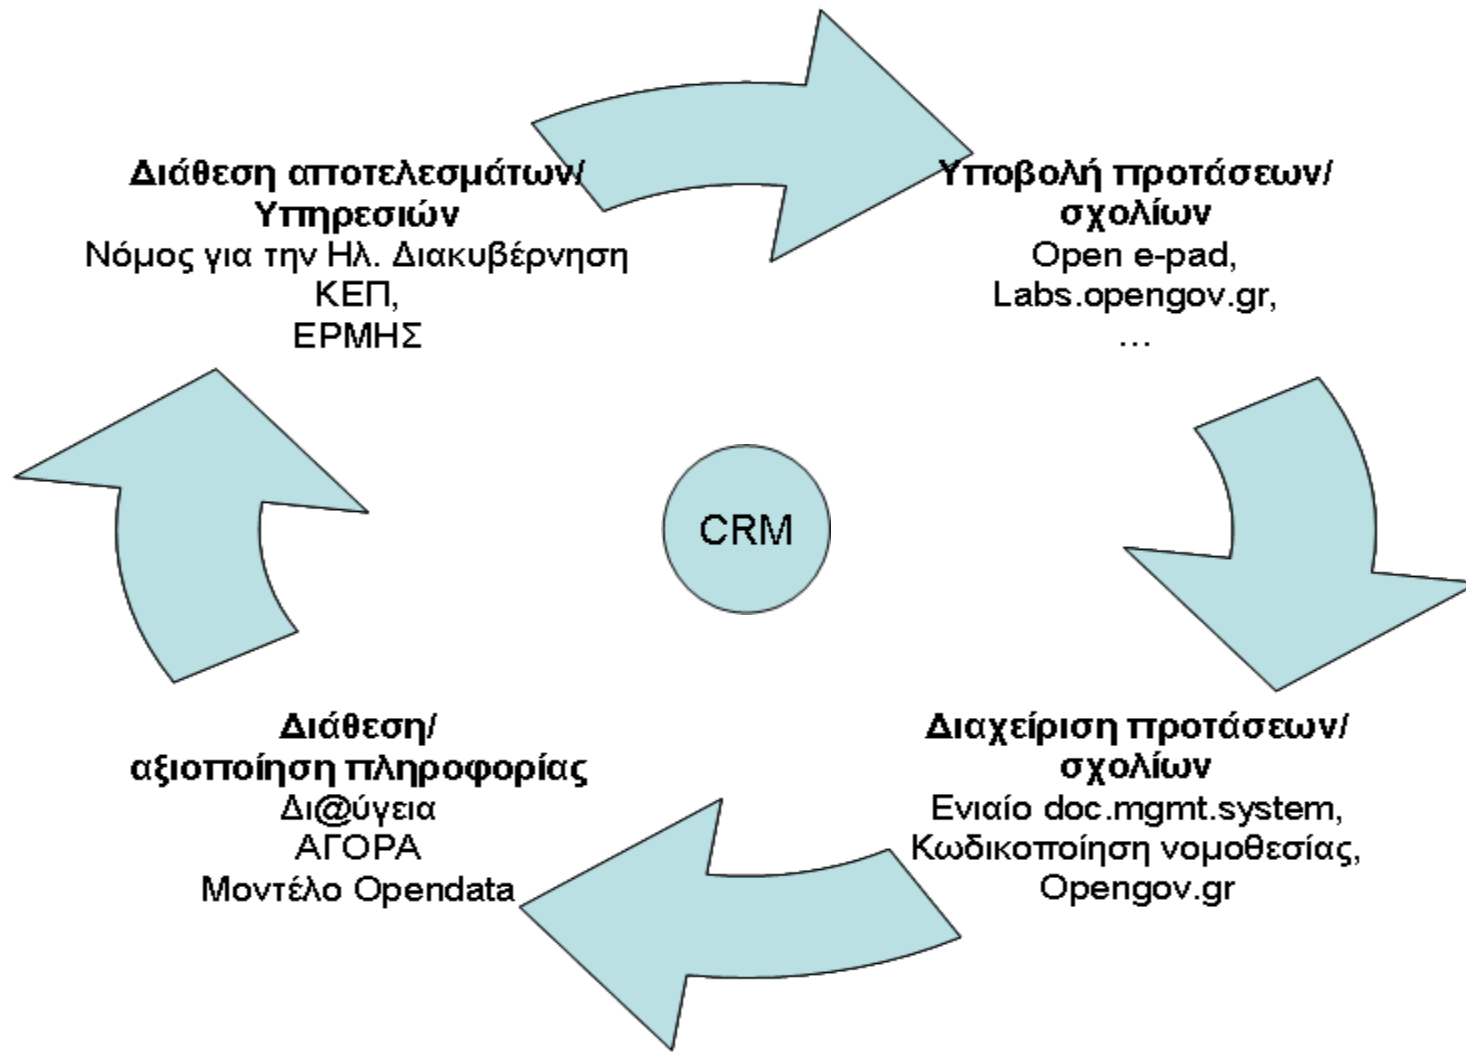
**Διάθεση αποτελεσμάτων/ Υπηρεσιών**
Νόμος για την Ηλ. Διακυβέρνηση
ΚΕΠ,
ΕΡΜΗΣ

**Υποβολή προτάσεων/ σχολίων**
Open e-pad,
Labs.opengov.gr,
…

CRM

**Διάθεση/ αξιοποίηση πληροφορίας**
Δι@ύγεια
ΑΓΟΡΑ
Μοντέλο Opendata

**Διαχείριση προτάσεων/ σχολίων**
Ενιαίο doc.mgmt.system,
Κωδικοποίηση νομοθεσίας,
Opengov.gr